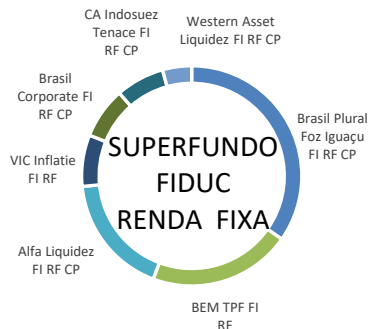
CA Indosuez Tenace FI RF CP

Western Asset Liquidez FI RF CP

Brasil Corporate FI RF CP

Brasil Plural Foz Iguaçu FI RF CP

VIC Inflatie FI RF

SUPERFUNDO FIDUC RENDA FIXA

Alfa Liquidez FI RF CP

BEM TPF FI RF